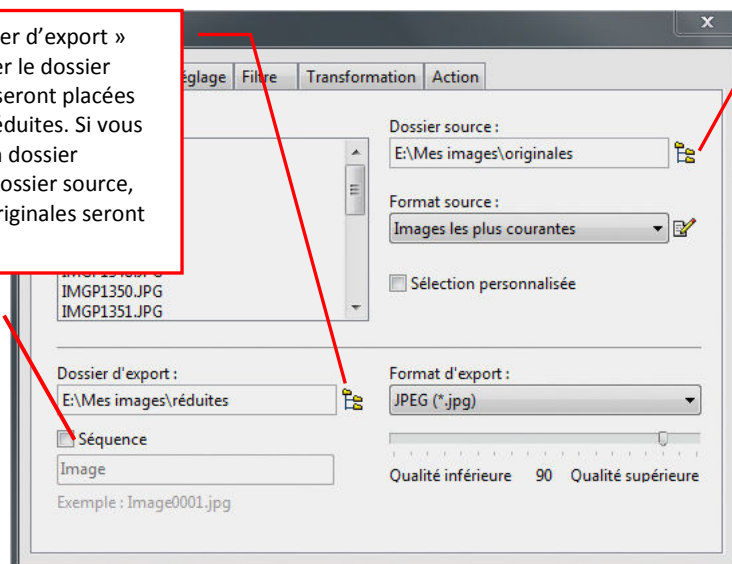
er d'export »
r le dossier
seront placées
éduites. Si vous
dossier
ossier source,
riginales seront

x

églage | Filtre | Transformation | Action

Dossier source :
E:\Mes images\originales

Format source :
Images les plus courantes

Sélection personnalisée

IMGP1350.JPG
IMGP1351.JPG

Dossier d'export :
E:\Mes images\réduites

Séquence
Image
Exemple : Image0001.jpg

Format d'export :
JPEG (*.jpg)

Qualité inférieure 90 Qualité supérieure